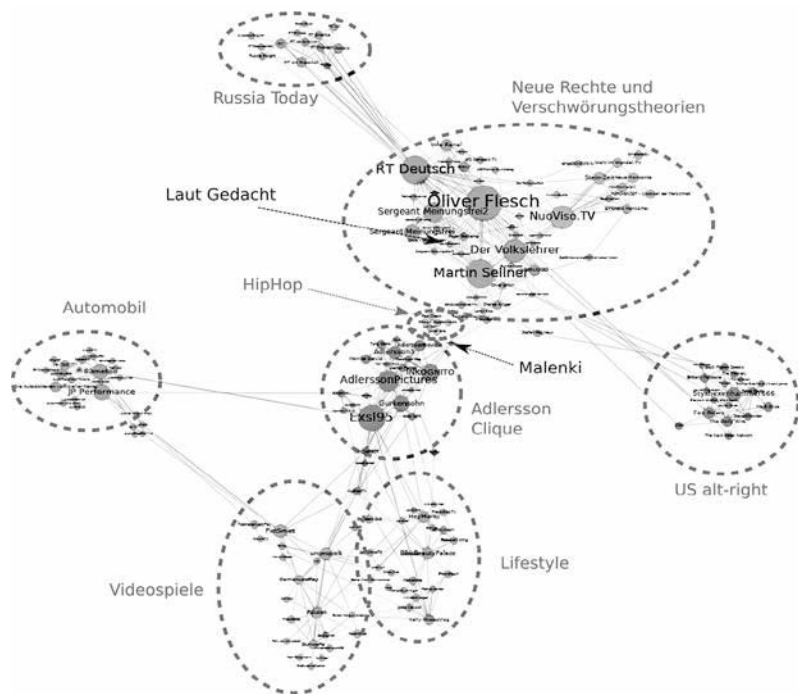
Russia Today

Neue Rechte und Verschwörungstheorien

RT Deutsch

Oliver Flesch

Sergeant Meinungsfrei2

NuoViso.TV

Laut Gedacht

Der Volkslehrer

Martin Sellner

HipHop

Automobil

Malenki

INKOGNITO

AdlerssonPictures

JP Performance

Gurkensohn

Exsl95

Adlersson Clique

US alt-right

Videospiele

Lifestyle